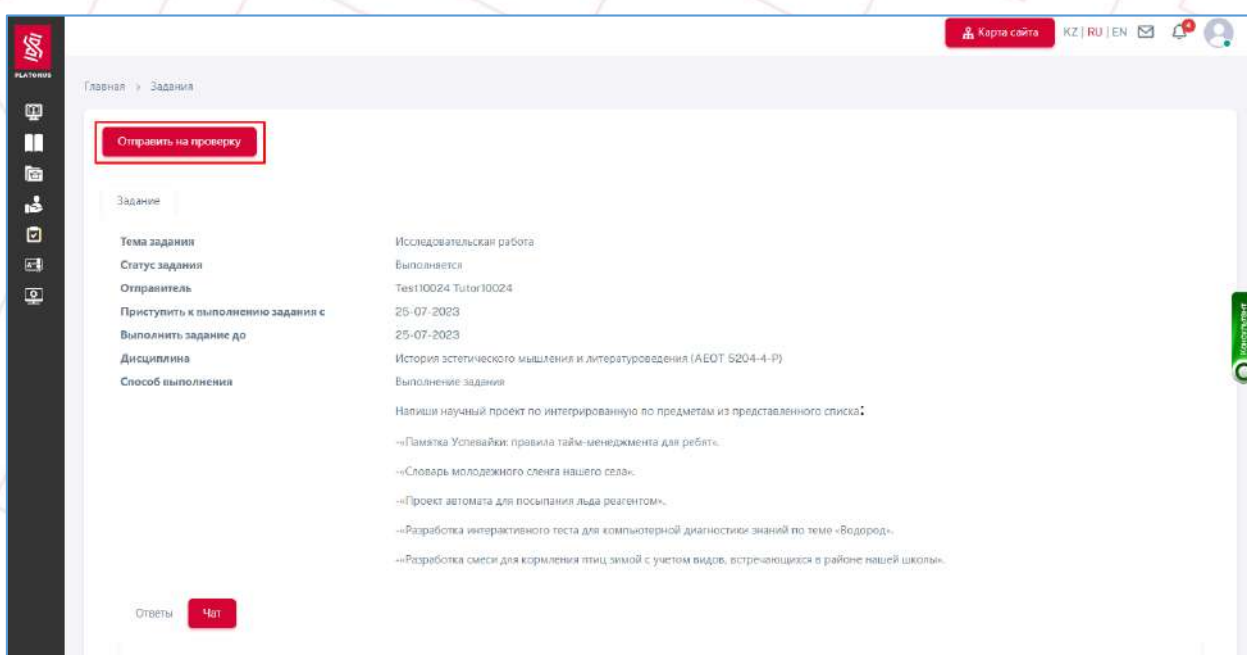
PLATONUS

Карта сайта KZ | RU | EN

Главная › Задания

Отправить на проверку

Задание

| | |
|---|---|
| Тема задания | Исследовательская работа |
| Статус задания | Выполняется |
| Отправитель | Test10024 Tutor10024 |
| Приступить к выполнению задания с | 25-07-2023 |
| Выполнить задание до | 25-07-2023 |
| Дисциплина | История эстетического мышления и литературоведения (AEOT 5204-4-P) |
| Способ выполнения | Выполнение задания |

Напиши научный проект по интегрированную по предметам из представленного списка:

-«Памятка Успевайки: правила тайм-менеджмента для ребят».

-«Словарь молодежного сленга нашего села».

-«Проект автомата для посыпания льда реагентом».

-«Разработка интерактивного теста для компьютерной диагностики знаний по теме «Водород».

-«Разработка смеси для кормления птиц зимой с учетом видов, встречающихся в районе нашей школы».

Ответы Чат

Консультант